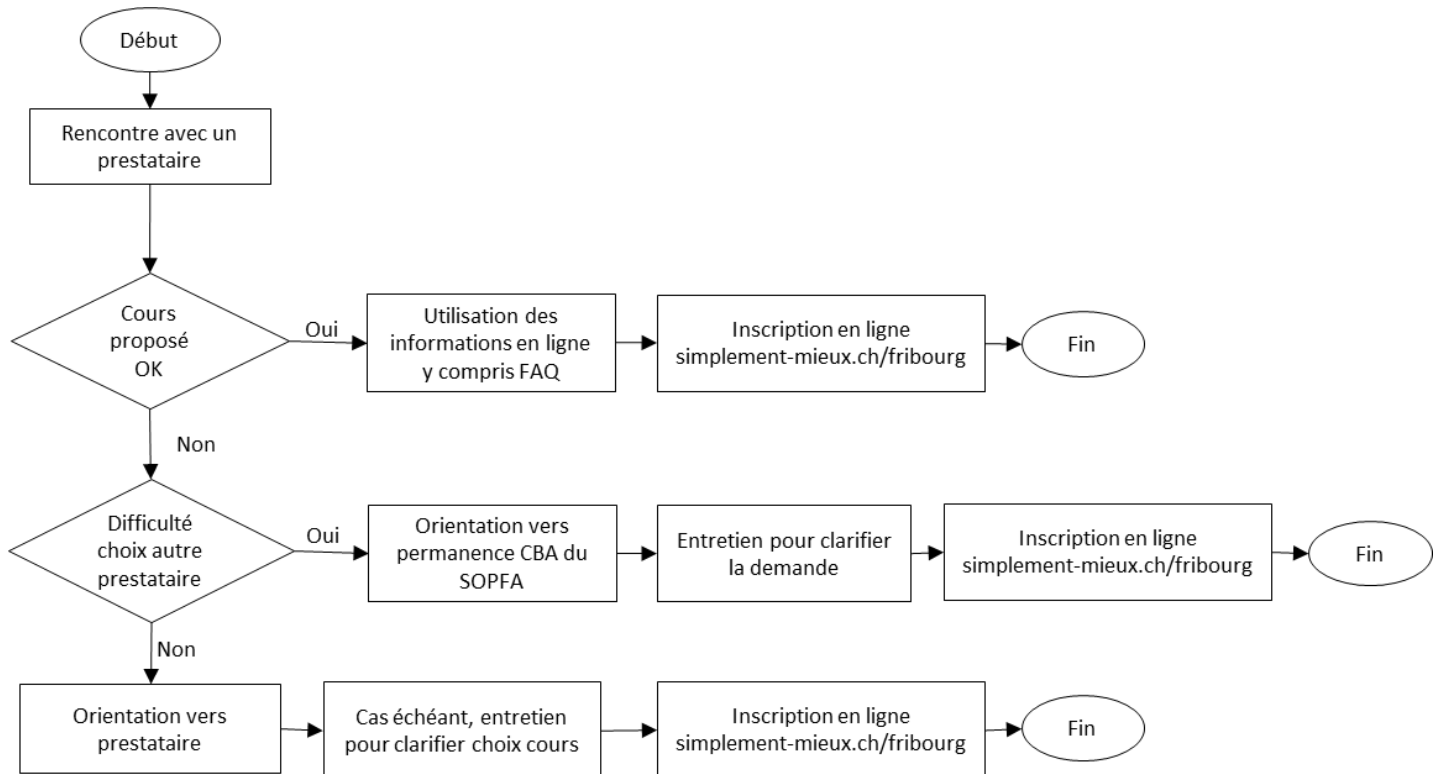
Début

Rencontre avec un prestataire

Cours proposé OK

Oui

Utilisation des informations en ligne y compris FAQ

Inscription en ligne simplement-mieux.ch/fribourg

Fin

Non

Difficulté choix autre prestataire

Oui

Orientation vers permanence CBA du SOPFA

Entretien pour clarifier la demande

Inscription en ligne simplement-mieux.ch/fribourg

Fin

Non

Orientation vers prestataire

Cas échéant, entretien pour clarifier choix cours

Inscription en ligne simplement-mieux.ch/fribourg

Fin